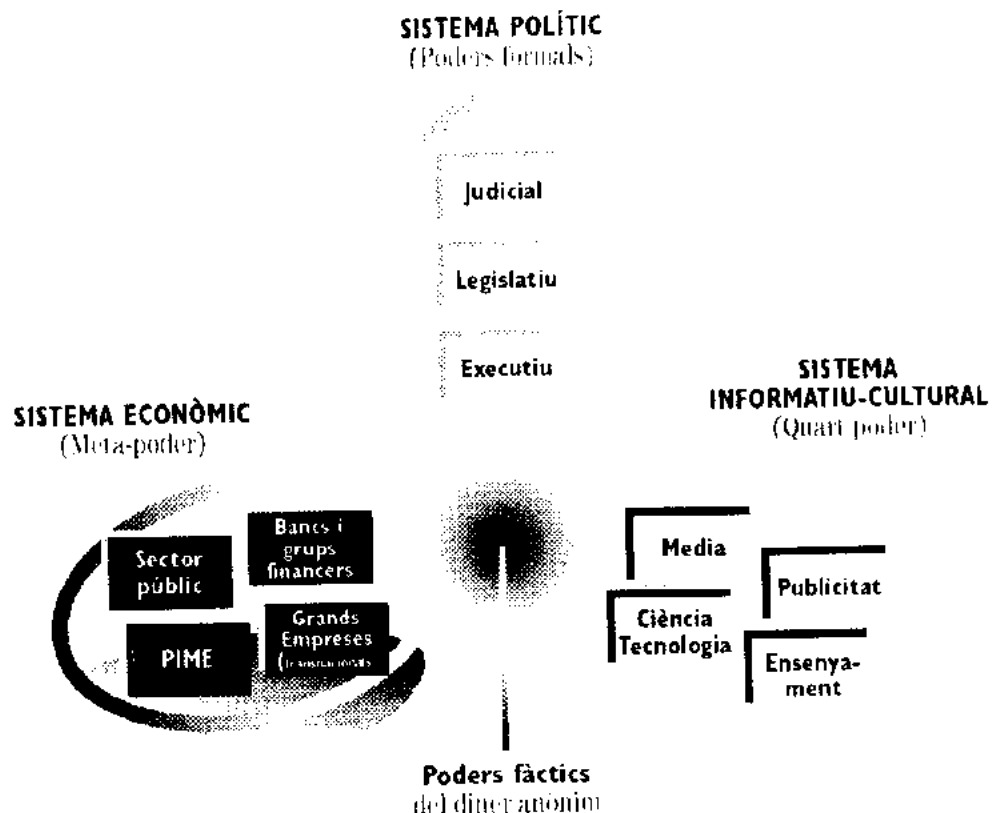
SISTEMA POLÍTIC
(Poders formals)

Judicial

Legislatiu

Executiu

SISTEMA ECONÒMIC
(Meta-poder)

Sector públic

Bancs i grups financers

PIME

Grands Empreses
([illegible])

SISTEMA INFORMATIU-CULTURAL
(Quart poder)

Media

Publicitat

Ciència Tecnologia

Ensenyament

Poders fàctics
del diner anònim